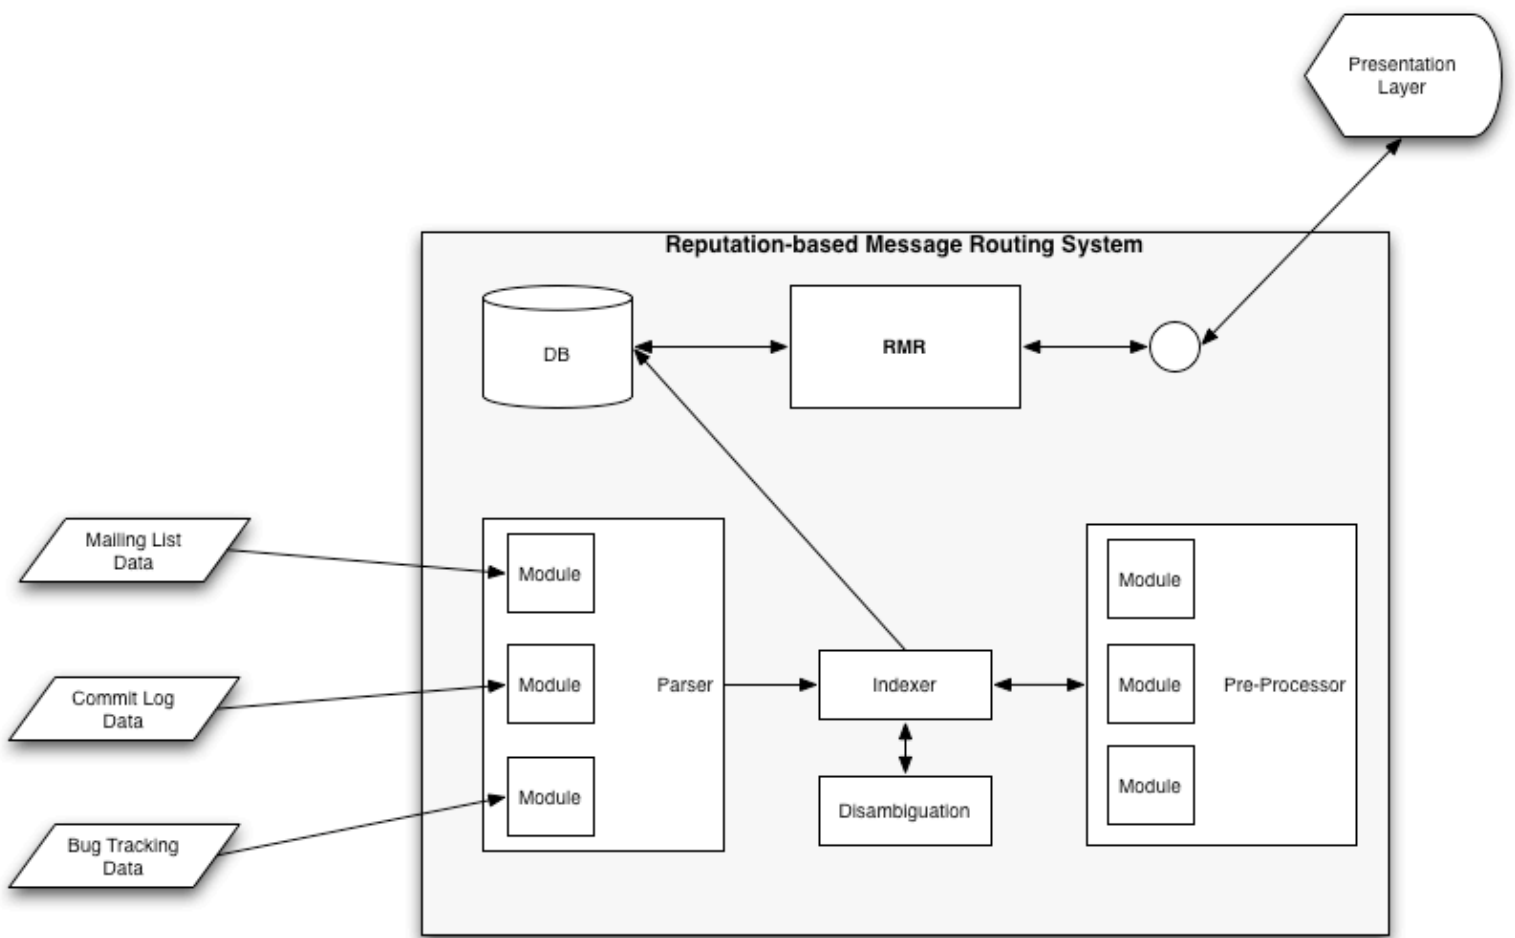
Presentation Layer

Reputation-based Message Routing System

DB

RMR

Mailing List Data

Commit Log Data

Bug Tracking Data

Module

Module

Module

Parser

Indexer

Disambiguation

Module

Module

Module

Pre-Processor